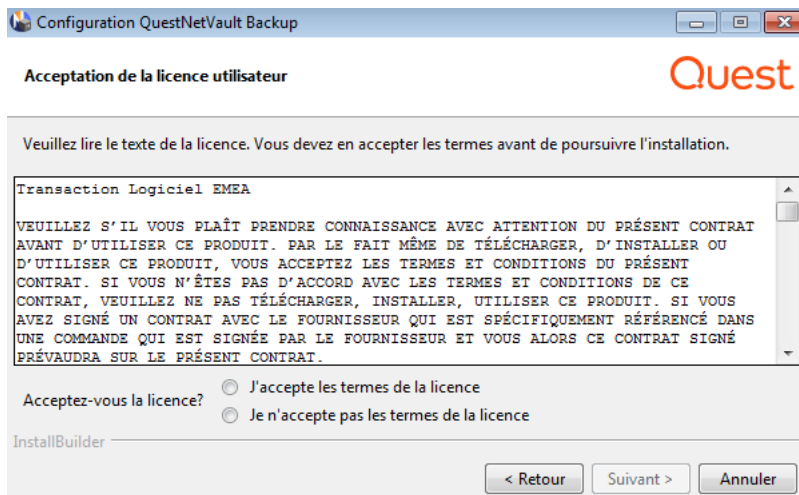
Configuration QuestNetVault Backup

Acceptation de la licence utilisateur

Quest

Veuillez lire le texte de la licence. Vous devez en accepter les termes avant de poursuivre l'installation.

Transaction Logiciel EMEA

VEUILLEZ S'IL VOUS PLAÎT PRENDRE CONNAISSANCE AVEC ATTENTION DU PRÉSENT CONTRAT AVANT D'UTILISER CE PRODUIT. PAR LE FAIT MÊME DE TÉLÉCHARGER, D'INSTALLER OU D'UTILISER CE PRODUIT, VOUS ACCEPTEZ LES TERMES ET CONDITIONS DU PRÉSENT CONTRAT. SI VOUS N'ÊTES PAS D'ACCORD AVEC LES TERMES ET CONDITIONS DE CE CONTRAT, VEUILLEZ NE PAS TÉLÉCHARGER, INSTALLER, UTILISER CE PRODUIT. SI VOUS AVEZ SIGNÉ UN CONTRAT AVEC LE FOURNISSEUR QUI EST SPÉCIFIQUEMENT RÉFÉRENCÉ DANS UNE COMMANDE QUI EST SIGNÉE PAR LE FOURNISSEUR ET VOUS ALORS CE CONTRAT SIGNÉ PRÉVAUDRA SUR LE PRÉSENT CONTRAT.

Acceptez-vous la licence?

J'accepte les termes de la licence

Je n'accepte pas les termes de la licence

InstallBuilder

< Retour

Suivant >

Annuler